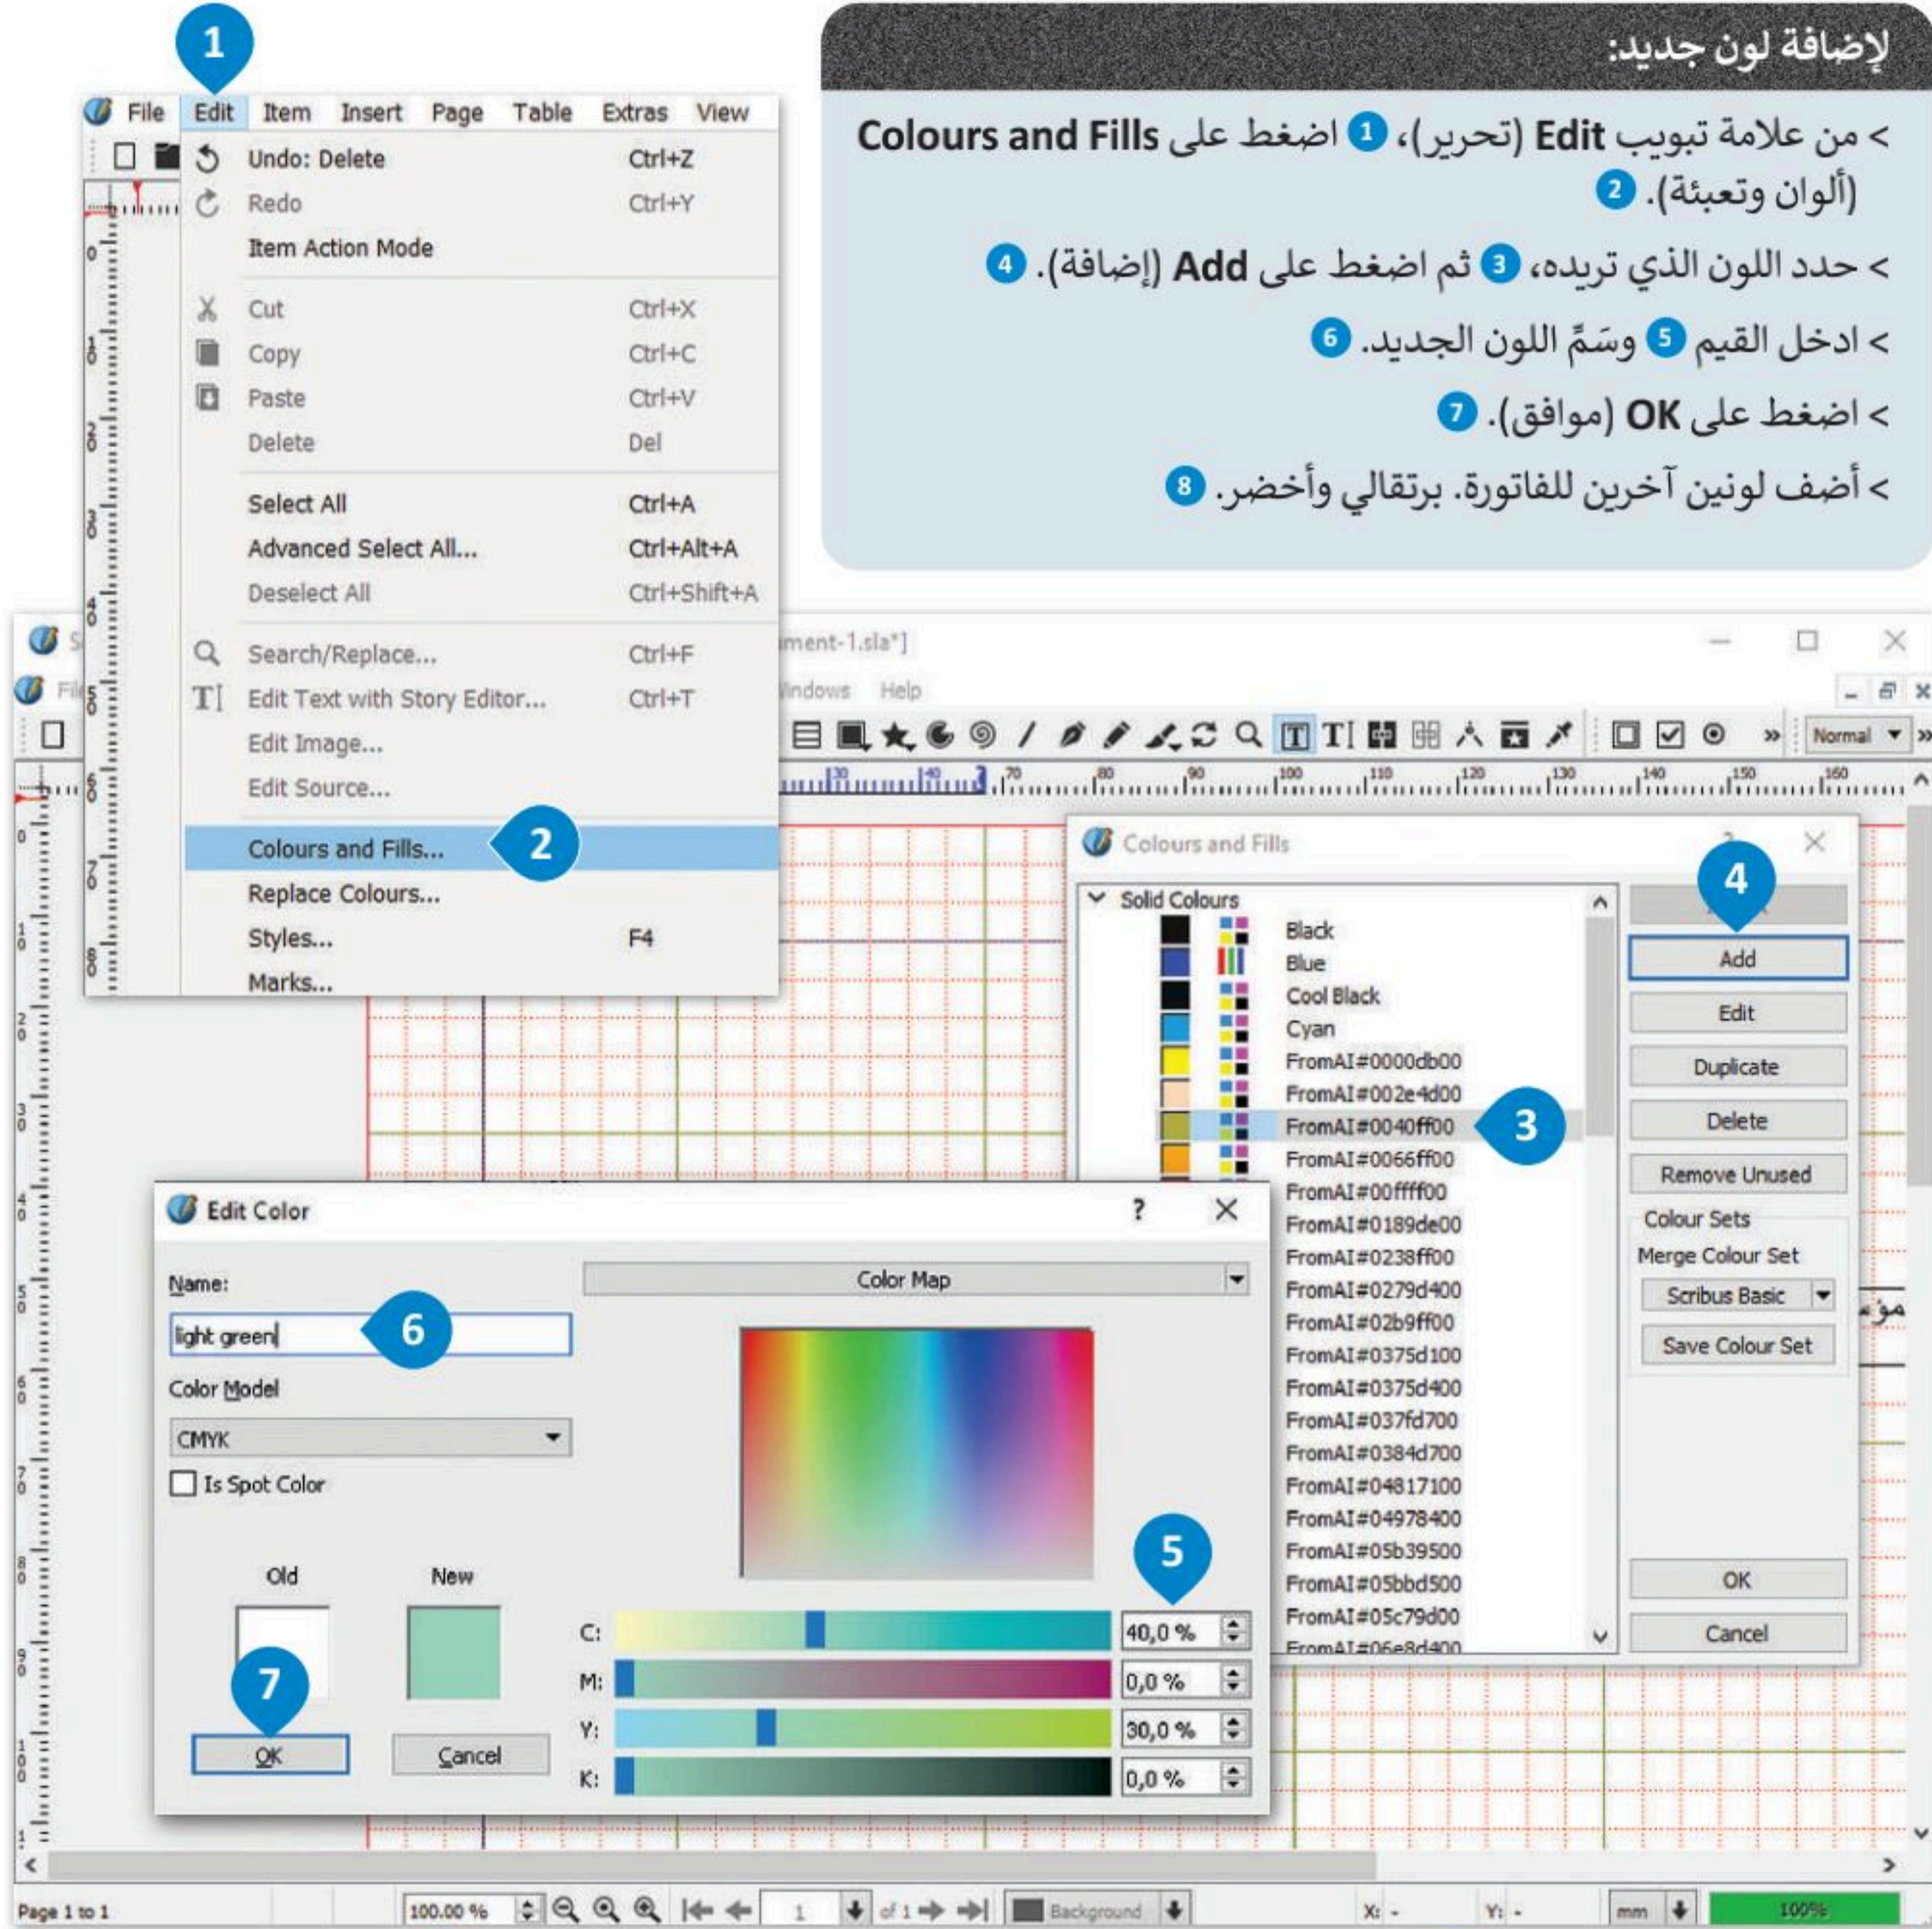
لإضافة لون جديد:

< من علامة تبويب **Edit** (تحرير)، 1 اضغط على **Colours and Fills** (ألوان وتعبئة). 2

< حدد اللون الذي تريده، 3 ثم اضغط على **Add** (إضافة). 4

< ادخل القيم 5 وسَمِّ اللون الجديد. 6

< اضغط على **OK** (موافق). 7

< أضف لونين آخرين للفاتورة. برتقالي وأخضر. 8

1

File Edit Item Insert Page Table Extras View

Undo: Delete Ctrl+Z
Redo Ctrl+Y
Item Action Mode
Cut Ctrl+X
Copy Ctrl+C
Paste Ctrl+V
Delete Del
Select All Ctrl+A
Advanced Select All... Ctrl+Alt+A
Deselect All Ctrl+Shift+A
Search/Replace... Ctrl+F
Edit Text with Story Editor... Ctrl+T
Edit Image...
Edit Source...
Colours and Fills... 2
Replace Colours...
Styles... F4
Marks...

ment-1.sla*]
Windows Help
Normal

Colours and Fills
Solid Colours
Black
Blue
Cool Black
Cyan
FromAI#0000db00
FromAI#002e4d00
FromAI#0040ff00 3
FromAI#0066ff00
FromAI#00ffff00
FromAI#0189de00
FromAI#0238ff00
FromAI#0279d400
FromAI#02b9ff00
FromAI#0375d100
FromAI#0375d400
FromAI#037fd700
FromAI#0384d700
FromAI#04817100
FromAI#04978400
FromAI#05b39500
FromAI#05bbd500
FromAI#05c79d00
FromAI#06e8d400

4
Add
Edit
Duplicate
Delete
Remove Unused
Colour Sets
Merge Colour Set
Scribus Basic
Save Colour Set
OK
Cancel

Edit Color
Name:
light green 6
Color Model
CMYK
Is Spot Color
Color Map
Old
New
5
C: 40,0 %
M: 0,0 %
Y: 30,0 %
K: 0,0 %
7
OK
Cancel

Page 1 to 1
100.00 %
1
of 1
Background
X: -
Y: -
mm
100%